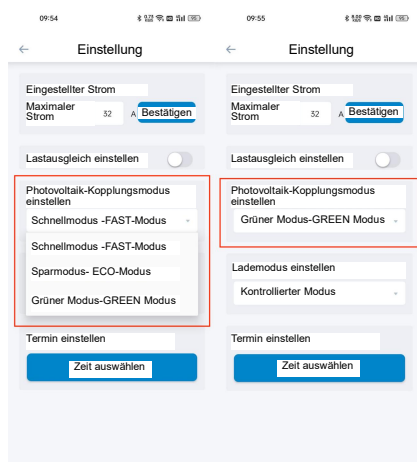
09:54

←

Einstellung

Eingestellter Strom

Maximaler Strom

32

A

Bestätigen

Lastausgleich einstellen

Photovoltaik-Kopplungsmodus einstellen

Schnellmodus -FAST-Modus

Schnellmodus -FAST-Modus

Sparmodus- ECO-Modus

Grüner Modus-GREEN Modus

Termin einstellen

Zeit auswählen

09:55

←

Einstellung

Eingestellter Strom

Maximaler Strom

32

A

Bestätigen

Lastausgleich einstellen

Photovoltaik-Kopplungsmodus einstellen

Grüner Modus-GREEN Modus

Lademodus einstellen

Kontrollierter Modus

Termin einstellen

Zeit auswählen